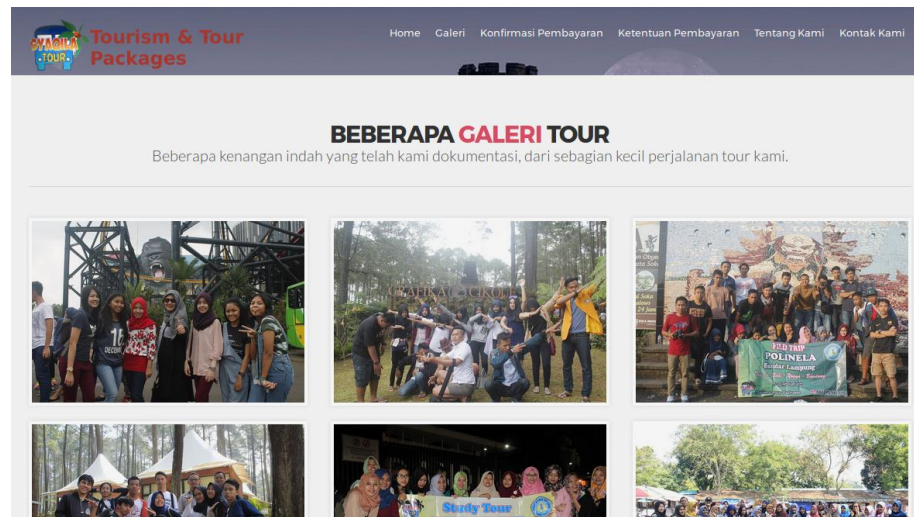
YAGIKA TOUR

Tourism & Tour Packages

Home Galeri Konfirmasi Pembayaran Ketentuan Pembayaran Tentang Kami Kontak Kami

BEBERAPA GALERI TOUR

Beberapa kenangan indah yang telah kami dokumentasi, dari sebagian kecil perjalanan tour kami.

FIELD TRIP POLINELA Bandar Lampung

Study Tour